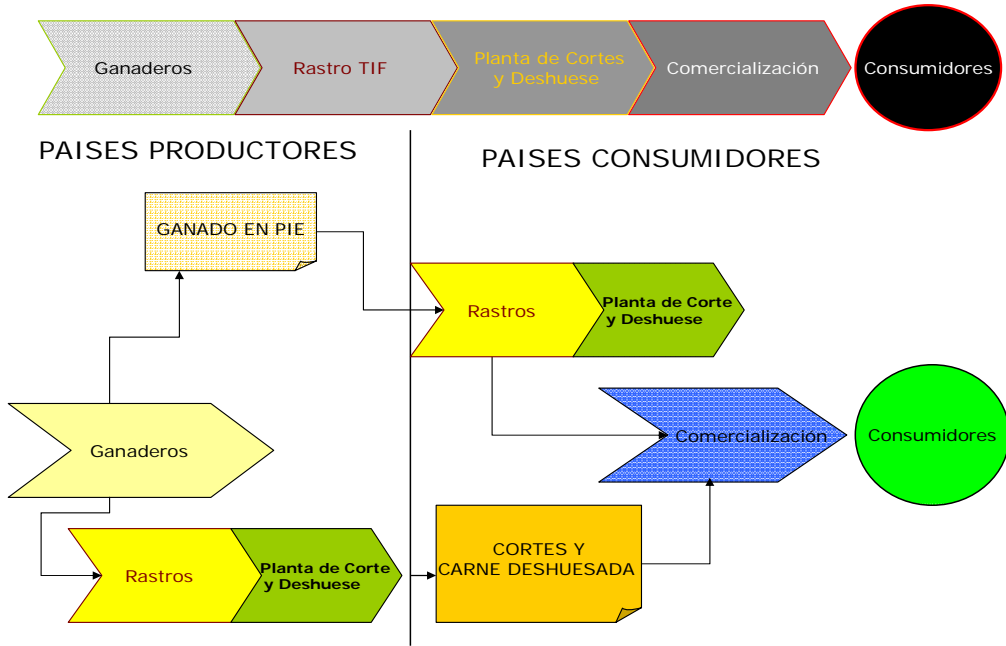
Ganaderos
Rastro TIF
Planta de Cortes y Deshuese
Comercialización
Consumidores

PAISES PRODUCTORES

PAISES CONSUMIDORES

GANADO EN PIE

Rastros
Planta de Corte y Deshuese

Comercialización
Consumidores

Ganaderos

Rastros
Planta de Corte y Deshuese

CORTES Y CARNE DESHUESADA